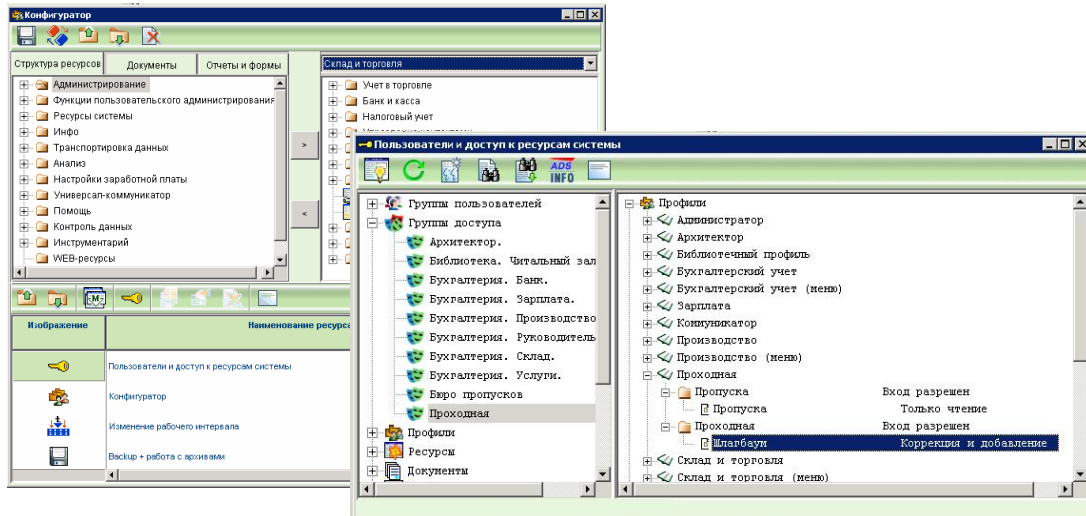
Конфигуратор

Структура ресурсов | Документы | Отчеты и формы

Администрирование
Функции пользовательского администрирования
Ресурсы системы
Инфо
Транспортировка данных
Анализ
Настройки заработной платы
Универсал-коммуникатор
Помощь
Контроль данных
Инструментарий
WEB-ресурсы

Склад и торговля

Учет в торговле
Банк и касса
Налоговый учет

>
<

| Изображение | Наименование ресурса |
|---|---|
| | Пользователи и доступ к ресурсам системы |
| | Конфигуратор |
| | Изменение рабочего интервала |
| | Backup + работа с архивами |

Пользователи и доступ к ресурсам системы

ADS INFO

Группы пользователей
Группы доступа
Архитектор.
Библиотека. Читальный зал
Бухгалтерия. Банк.
Бухгалтерия. Зарплата.
Бухгалтерия. Производство
Бухгалтерия. Руководитель
Бухгалтерия. Склад.
Бухгалтерия. Услуги.
Бюро пропусков
Проходная
Профили
Ресурсы
Документы

Профили
Администратор
Архитектор
Библиотечный профиль
Бухгалтерский учет
Бухгалтерский учет (меню)
Зарплата
Коммуникатор
Производство
Производство (меню)
Проходная
Пропуска Вход разрешен
Пропуска Только чтение
Проходная Вход разрешен
Шлагбаум Коррекция и добавление
Склад и торговля
Склад и торговля (меню)